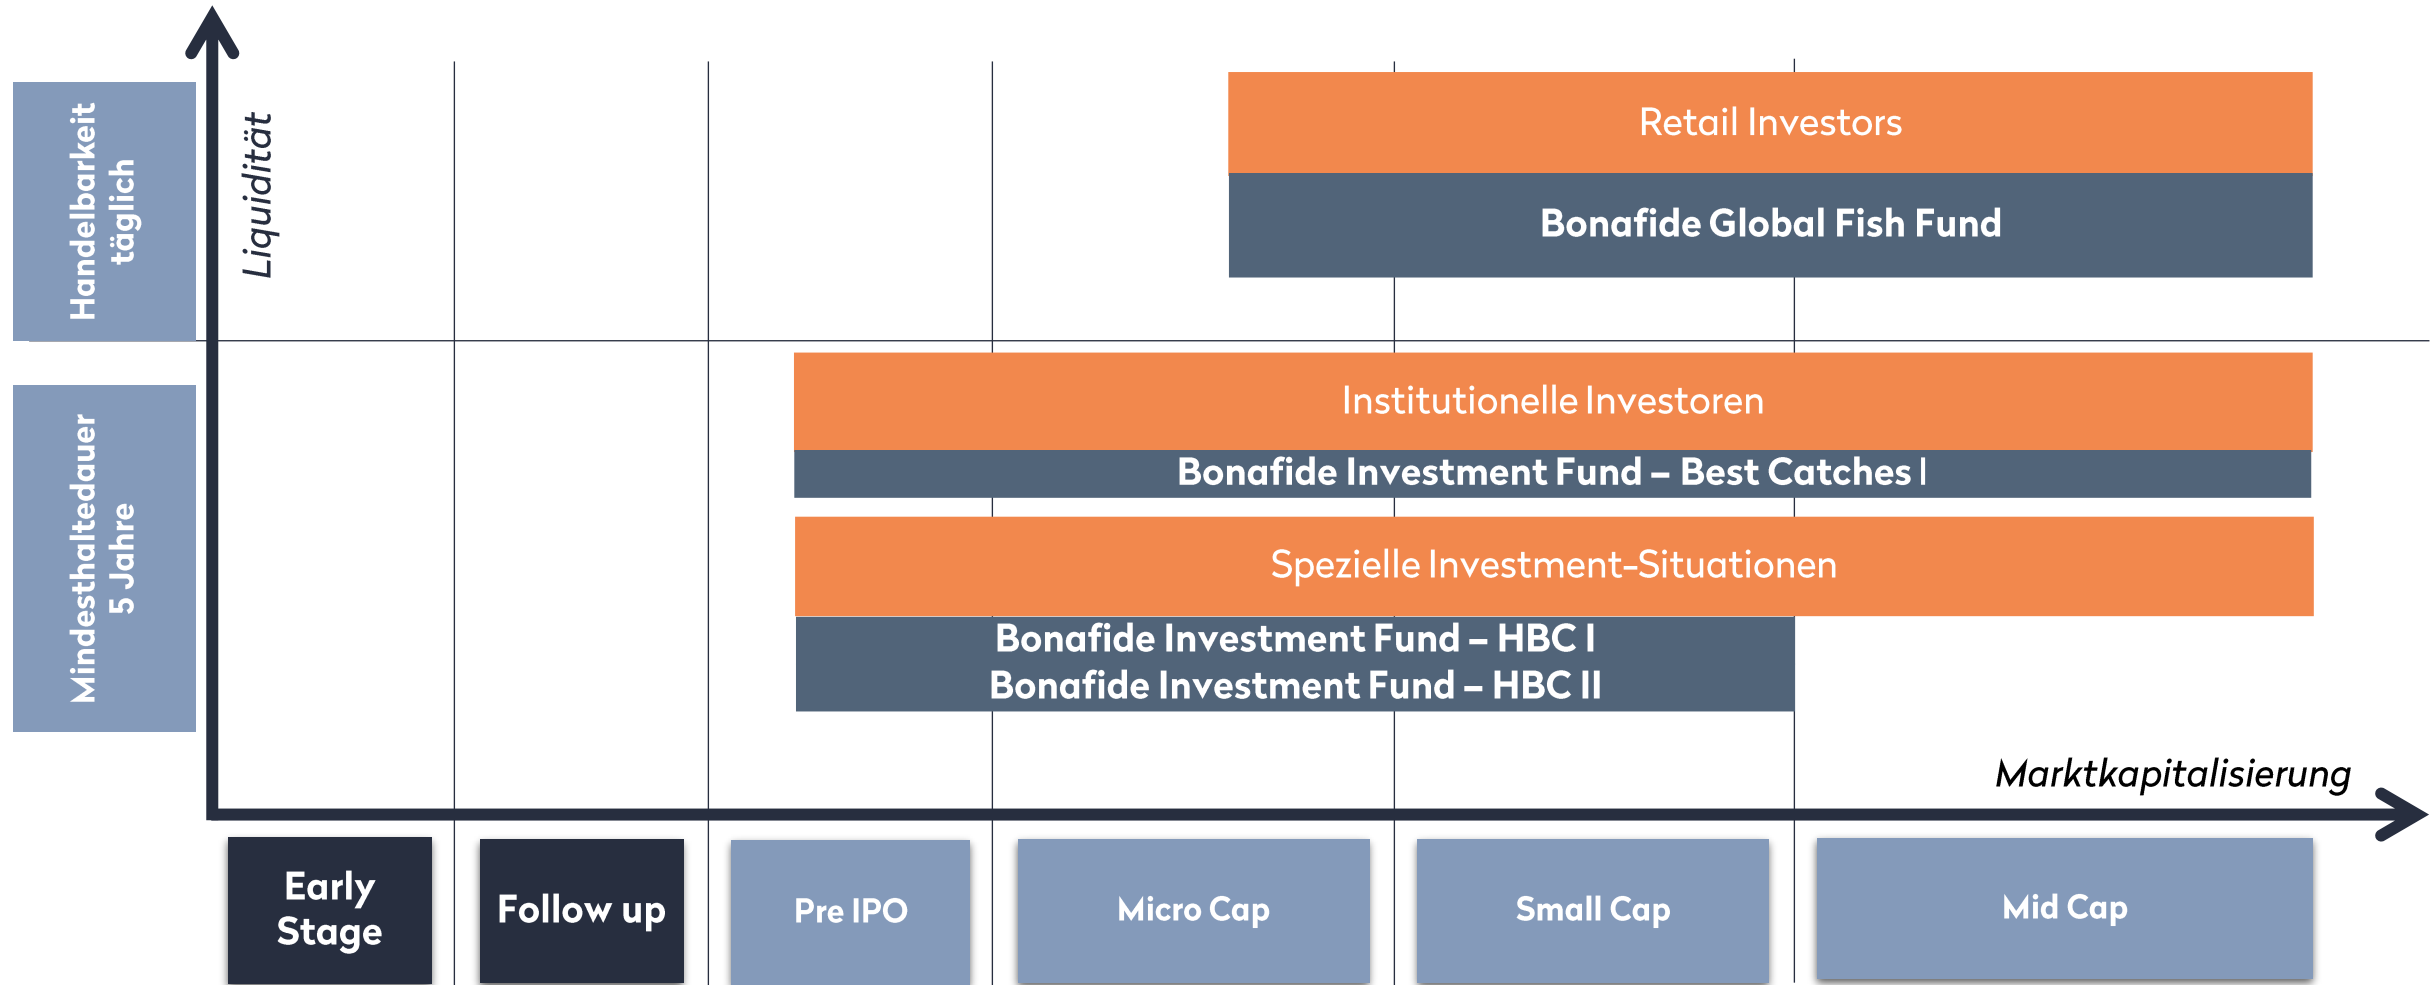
Handelbarkeit täglich

Liquidität

Retail Investors

Bonafide Global Fish Fund

Mindesthaltedauer 5 Jahre

Institutionelle Investoren

Bonafide Investment Fund – Best Catches I

Spezielle Investment-Situationen

Bonafide Investment Fund – HBC I
Bonafide Investment Fund – HBC II

Marktkapitalisierung

Early Stage

Follow up

Pre IPO

Micro Cap

Small Cap

Mid Cap